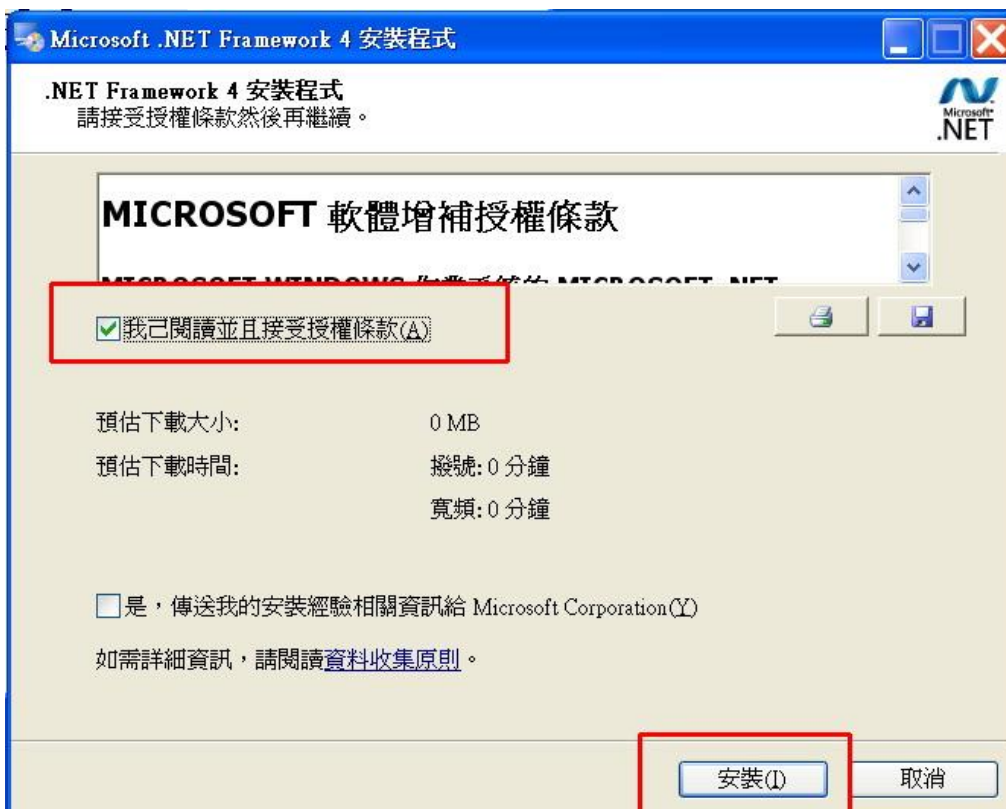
Microsoft .NET Framework 4 安裝程式

.NET Framework 4 安裝程式
請接受授權條款然後再繼續。

Microsoft .NET

MICROSOFT 軟體增補授權條款

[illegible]

我已閱讀並且接受授權條款(A)

預估下載大小: 0 MB

預估下載時間: 撥號: 0 分鐘

寬頻: 0 分鐘

是，傳送我的安裝經驗相關資訊給 Microsoft Corporation(Y)

如需詳細資訊，請閱讀資料收集原則。

安裝(I)

取消